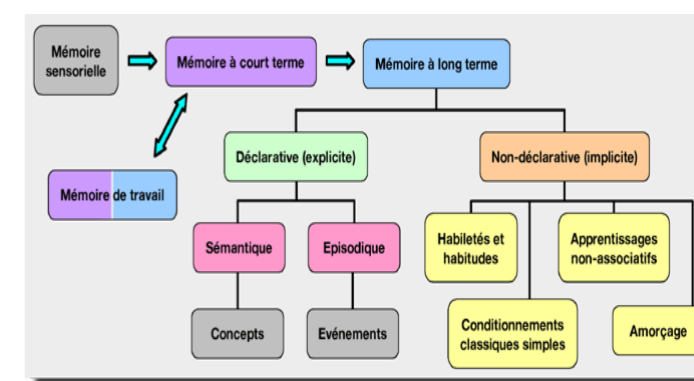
Mémoire sensorielle

Mémoire à court terme

Mémoire à long terme

Mémoire de travail

Déclarative (explicite)

Non-déclarative (implicite)

Sémantique

Episodique

Habiletés et habitudes

Apprentissages non-associatifs

Concepts

Evénements

Conditionnements classiques simples

Amorçage